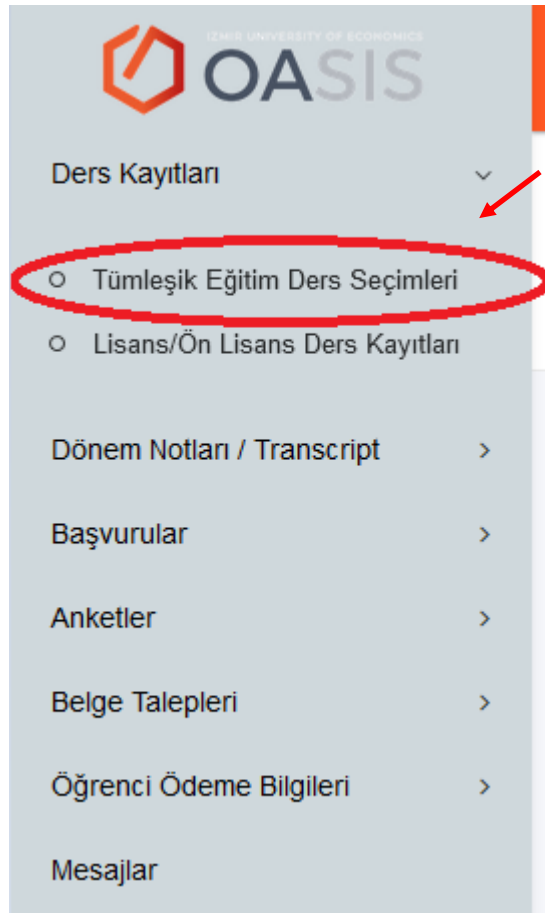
IZMIR UNIVERSITY OF ECONOMICS
OASIS

Ders Kayıtları

Tümleşik Eğitim Ders Seçimleri

Lisans/Ön Lisans Ders Kayıtları

Dönem Notları / Transcript

Başvurular

Anketler

Belge Talepleri

Öğrenci Ödeme Bilgileri

Mesajlar